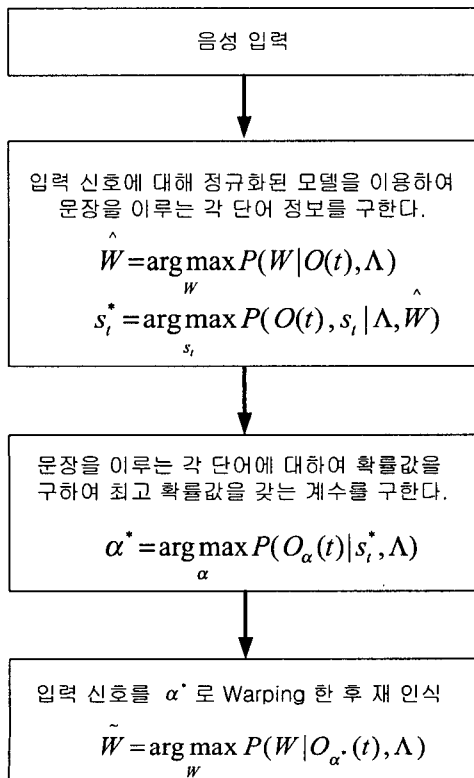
음성 입력

입력 신호에 대해 정규화된 모델을 이용하여 문장을 이루는 각 단어 정보를 구한다.

$\hat{W} = \arg\max_{W} P(W|O(t), \Lambda)$

$s_t^* = \arg\max_{s_t} P(O(t), s_t | \Lambda, \hat{W})$

문장을 이루는 각 단어에 대하여 확률값을 구하여 최고 확률값을 갖는 계수를 구한다.

$\alpha^* = \arg\max_{\alpha} P(O_\alpha(t) | s_t^*, \Lambda)$

입력 신호를 $\alpha^*$ 로 Warping 한 후 재 인식

$\tilde{W} = \arg\max_{W} P(W | O_{\alpha^*}(t), \Lambda)$